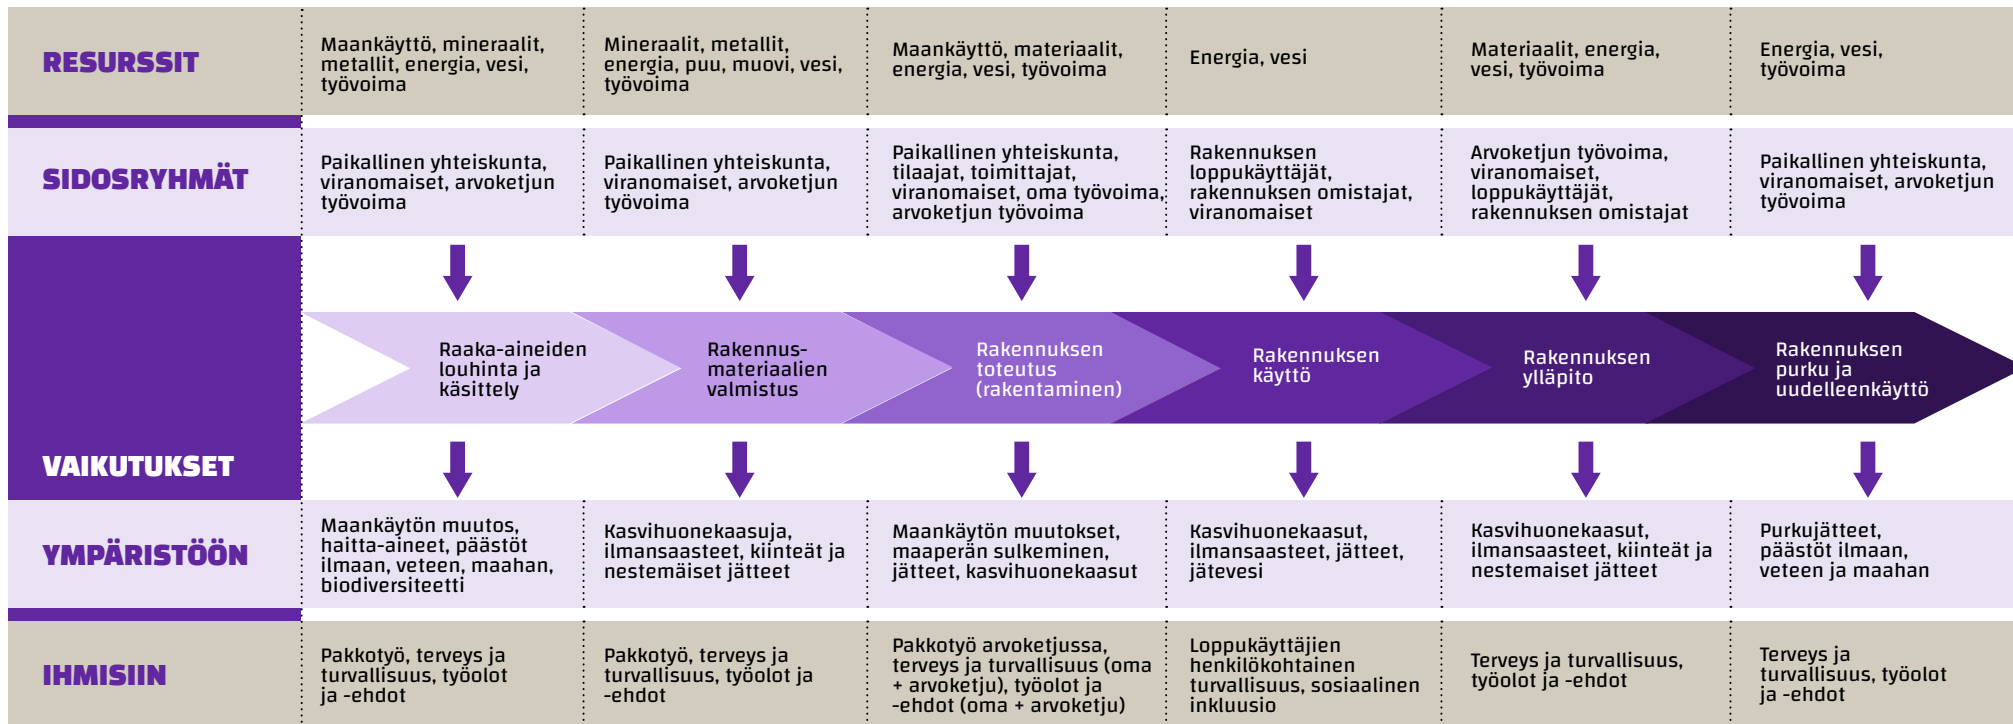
| RESURSSIT | Maankäyttö, mineraalit, metallit, energia, vesi, työvoima | Mineraalit, metallit, energia, puu, muovi, vesi, työvoima | Maankäyttö, materiaalit, energia, vesi, työvoima | Energia, vesi | Materiaalit, energia, vesi, työvoima | Energia, vesi, työvoima |
|---|---|---|---|---|---|---|
| SIDOSRYHMÄT | Paikallinen yhteiskunta, viranomaiset, arvoketjun työvoima | Paikallinen yhteiskunta, viranomaiset, arvoketjun työvoima | Paikallinen yhteiskunta, tilaajat, toimittajat, viranomaiset, oma työvoima, arvoketjun työvoima | Rakennuksen loppukäyttäjät, rakennuksen omistajat, viranomaiset | Arvoketjun työvoima, viranomaiset, loppukäyttäjät, rakennuksen omistajat | Paikallinen yhteiskunta, viranomaiset, arvoketjun työvoima |
| | Raaka-aineiden louhinta ja käsittely | Rakennus-materiaalien valmistus | Rakennuksen toteutus (rakentaminen) | Rakennuksen käyttö | Rakennuksen ylläpito | Rakennuksen purku ja uudelleenkäyttö |
| VAIKUTUKSET YMPÄRISTÖÖN | Maankäytön muutos, haitta-aineet, päästöt ilmaan, veteen, maahan, biodiversiteetti | Kasvihuonekaasuja, ilmansaasteet, kiinteät ja nestemäiset jätteet | Maankäytön muutokset, maaperän sulkeminen, jätteet, kasvihuonekaasut | Kasvihuonekaasut, ilmansaasteet, jätteet, jätevesi | Kasvihuonekaasut, ilmansaasteet, kiinteät ja nestemaiset jätteet | Purkujätteet, päästöt ilmaan, veteen ja maahan |
| IHMISIIN | Pakkotyö, terveys ja turvallisuus, työolot ja -ehdot | Pakkotyö, terveys ja turvallisuus, työolot ja -ehdot | Pakkotyö arvoketjussa, terveys ja turvallisuus (oma + arvoketju), työolot ja -ehdot (oma + arvoketju) | Loppukäyttäjien henkilökohtainen turvallisuus, sosiaalinen inkluusio | Terveys ja turvallisuus, työolot ja -ehdot | Terveys ja turvallisuus, työolot ja -ehdot |